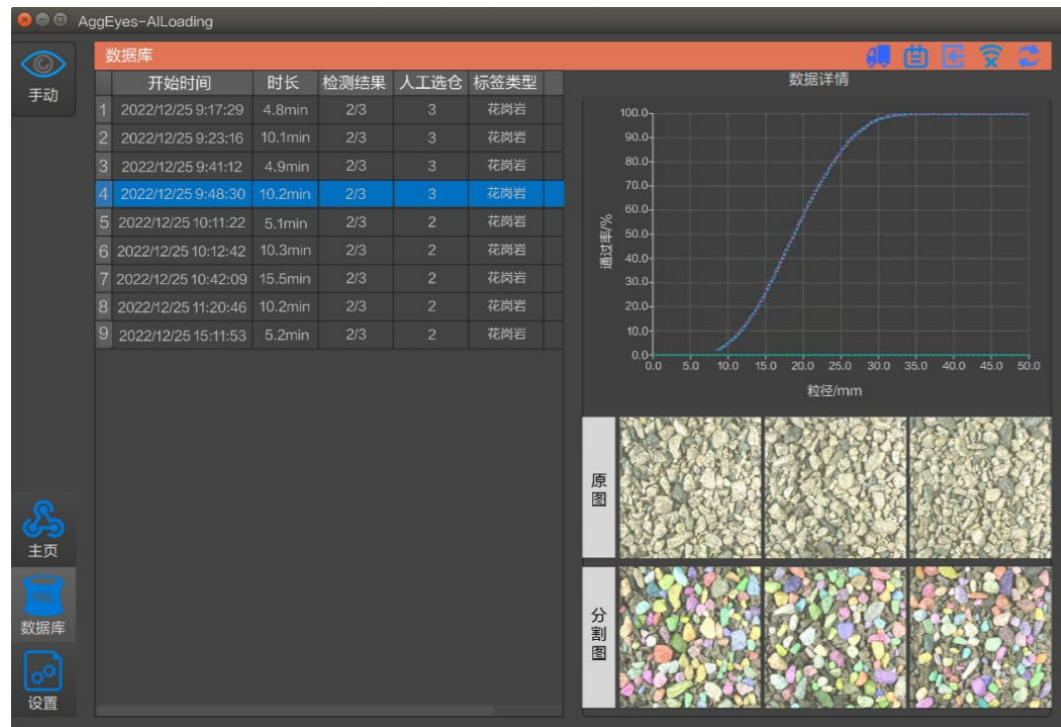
AggEyes-AILoading

手动

数据库

| | 开始时间 | 时长 | 检测结果 | 人工选仓 | 标签类型 |
|---|---|---|---|---|---|
| 1 | 2022/12/25 9:17:29 | 4.8min | 2/3 | 3 | 花岗岩 |
| 2 | 2022/12/25 9:23:16 | 10.1min | 2/3 | 3 | 花岗岩 |
| 3 | 2022/12/25 9:41:12 | 4.9min | 2/3 | 3 | 花岗岩 |
| 4 | 2022/12/25 9:48:30 | 10.2min | 2/3 | 3 | 花岗岩 |
| 5 | 2022/12/25 10:11:22 | 5.1min | 2/3 | 2 | 花岗岩 |
| 6 | 2022/12/25 10:12:42 | 10.3min | 2/3 | 2 | 花岗岩 |
| 7 | 2022/12/25 10:42:09 | 15.5min | 2/3 | 2 | 花岗岩 |
| 8 | 2022/12/25 11:20:46 | 10.2min | 2/3 | 2 | 花岗岩 |
| 9 | 2022/12/25 15:11:53 | 5.2min | 2/3 | 2 | 花岗岩 |

数据详情

通过率/%
100.0
90.0
80.0
70.0
60.0
50.0
40.0
30.0
20.0
10.0
0.0
0.0 5.0 10.0 15.0 20.0 25.0 30.0 35.0 40.0 45.0 50.0
粒径/mm

原图

分割图

主页

数据库

设置